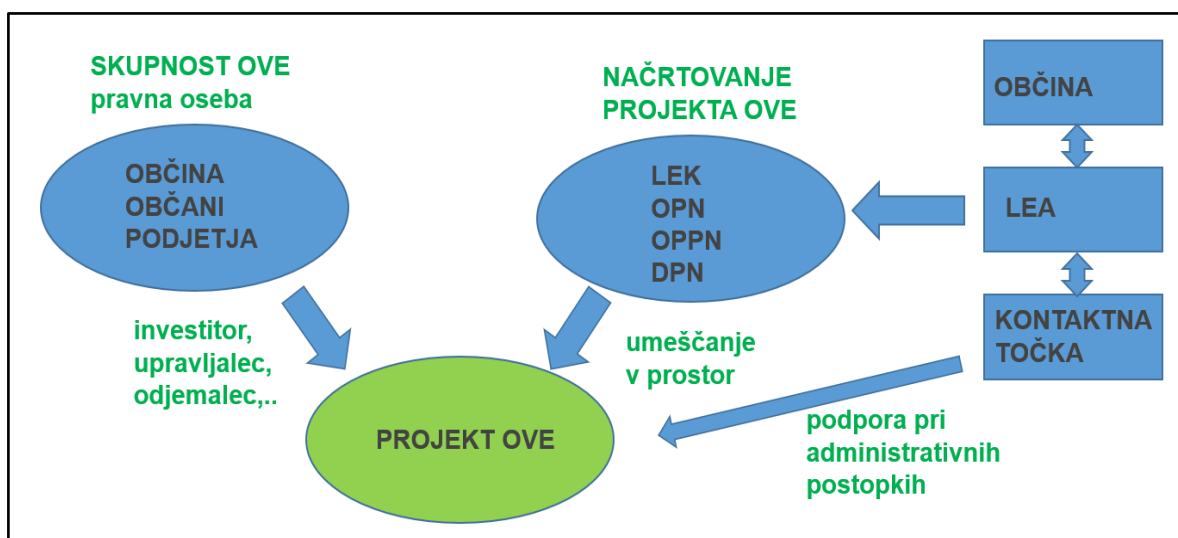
SKUPNOST OVE
pravna oseba

OBČINA
OBČANI
PODJETJA

NAČRTOVANJE
PROJEKTA OVE

LEK
OPN
OPPN
DPN

OBČINA

LEA

KONTAKTNA
TOČKA

investitor,
upravljalec,
odjemalec,..

umeščanje
v prostor

PROJEKT OVE

podpora pri
administrativnih
postopkih